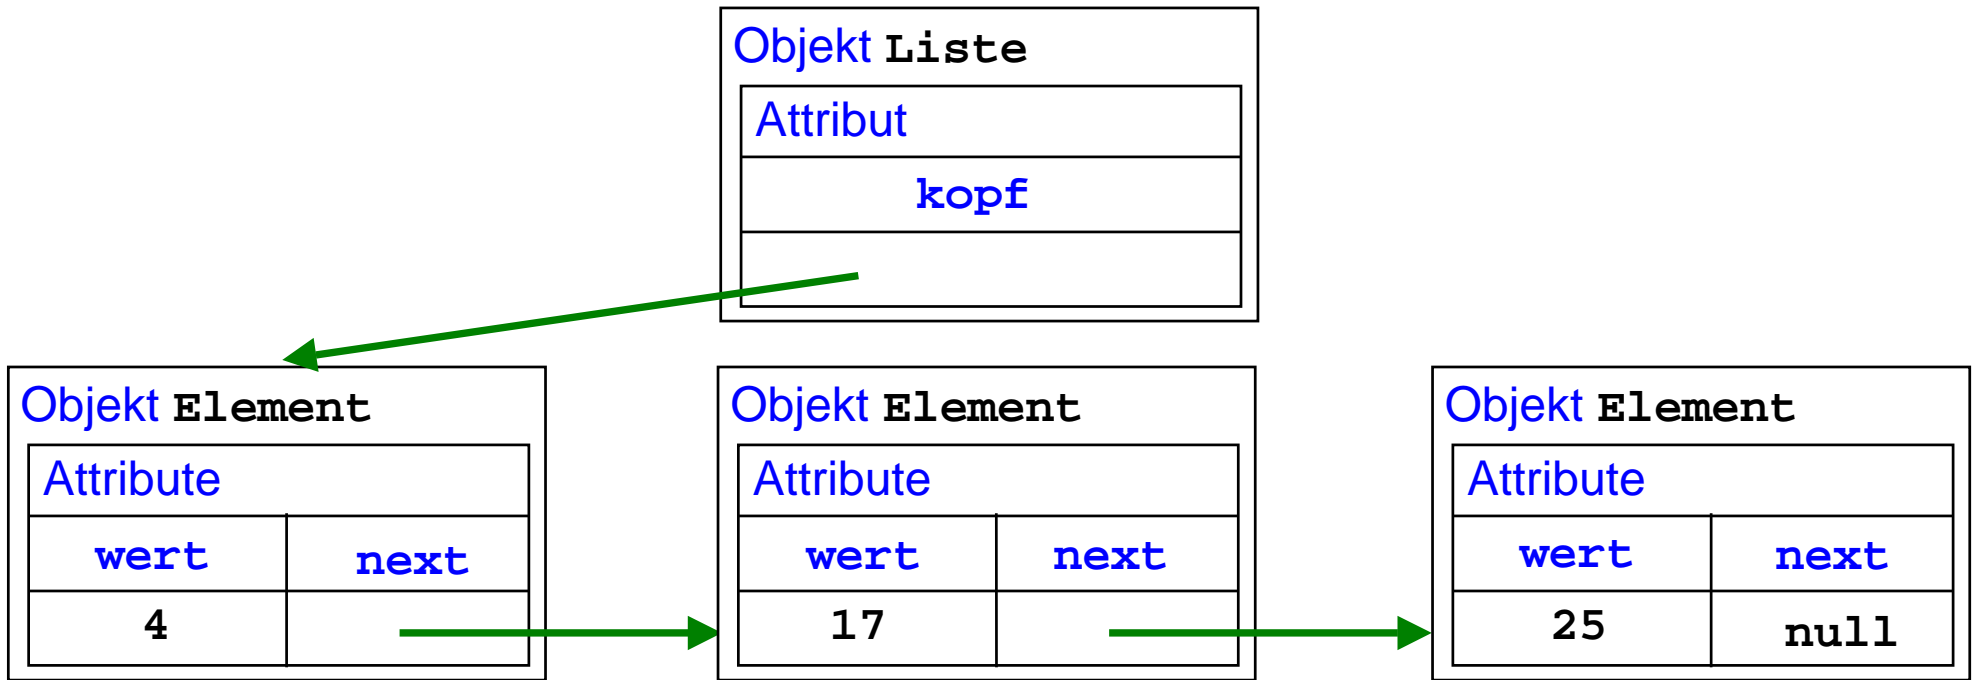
Objekt Liste

| Attribut |
|---|
| kopf |
| |

Objekt Element

| Attribute | |
|---|---|
| wert | next |
| 4 | |

Objekt Element

| Attribute | |
|---|---|
| wert | next |
| 17 | |

Objekt Element

| Attribute | |
|---|---|
| wert | next |
| 25 | null |